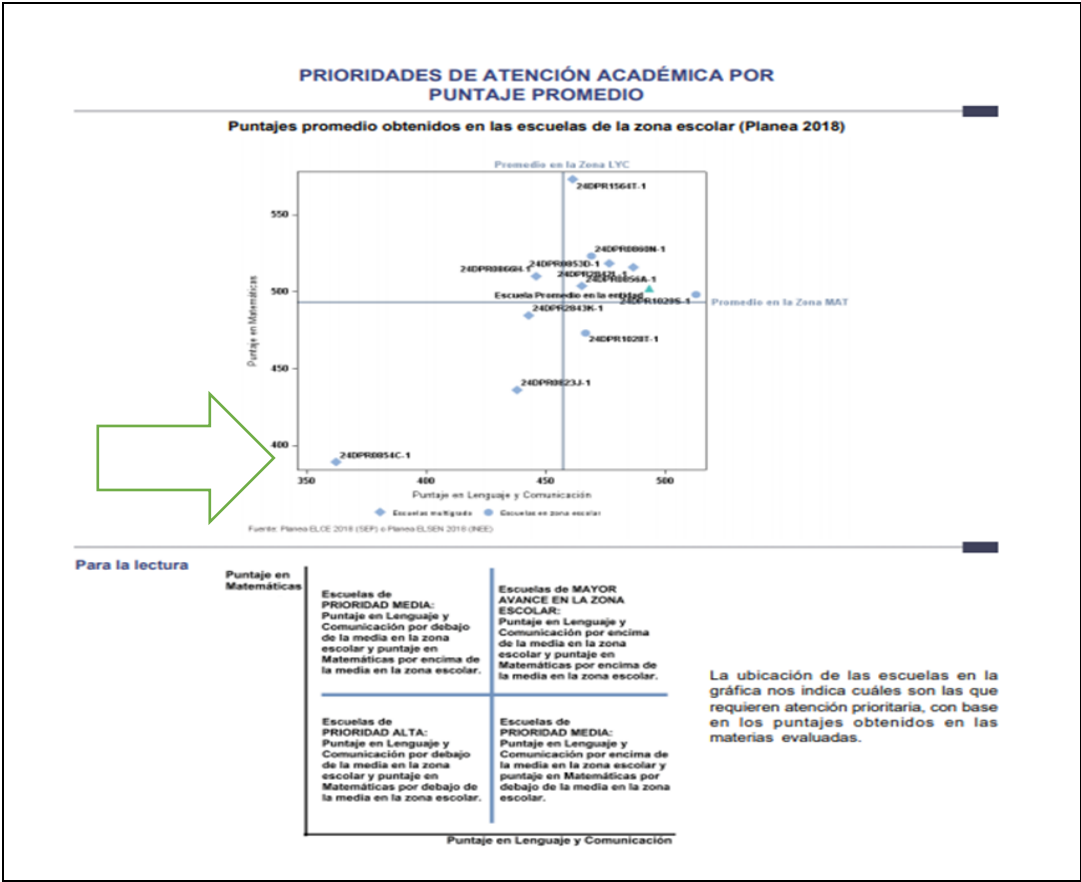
PRIORIDADES DE ATENCIÓN ACADÉMICA POR PUNTAJE PROMEDIO

Puntajes promedio obtenidos en las escuelas de la zona escolar (Planea 2018)

Promedio en la Zona LYC

24DPR1564T-1
24DPR0060N-1
24DPR0053D-1
24DPR0060I-1
24DPR2842I-1
24DPR0056A-1
Escuela Promedio en la entidad
24DPR1029S-1
Promedio en la Zona MAT
24DPR2843K-1
24DPR1028T-1
24DPR0023J-1
24DPR0054C-1

Puntaje en Matemáticas
550
500
450
400
350
400
450
500
Puntaje en Lenguaje y Comunicación

Escuelas multigrado
Escuelas en zona escolar

Fuente: Planea ELCE 2018 (SEP) o Planea ELSEN 2018 (INEE)

Para la lectura

Puntaje en Matemáticas

Escuelas de PRIORIDAD MEDIA: Puntaje en Lenguaje y Comunicación por debajo de la media en la zona escolar y puntaje en Matemáticas por encima de la media en la zona escolar.

Escuelas de MAYOR AVANCE EN LA ZONA ESCOLAR: Puntaje en Lenguaje y Comunicación por encima de la media en la zona escolar y puntaje en Matemáticas por encima de la media en la zona escolar.

Escuelas de PRIORIDAD ALTA: Puntaje en Lenguaje y Comunicación por debajo de la media en la zona escolar y puntaje en Matemáticas por debajo de la media en la zona escolar.

Escuelas de PRIORIDAD MEDIA: Puntaje en Lenguaje y Comunicación por encima de la media en la zona escolar y puntaje en Matemáticas por debajo de la media en la zona escolar.

Puntaje en Lenguaje y Comunicación

La ubicación de las escuelas en la gráfica nos indica cuáles son las que requieren atención prioritaria, con base en los puntajes obtenidos en las materias evaluadas.